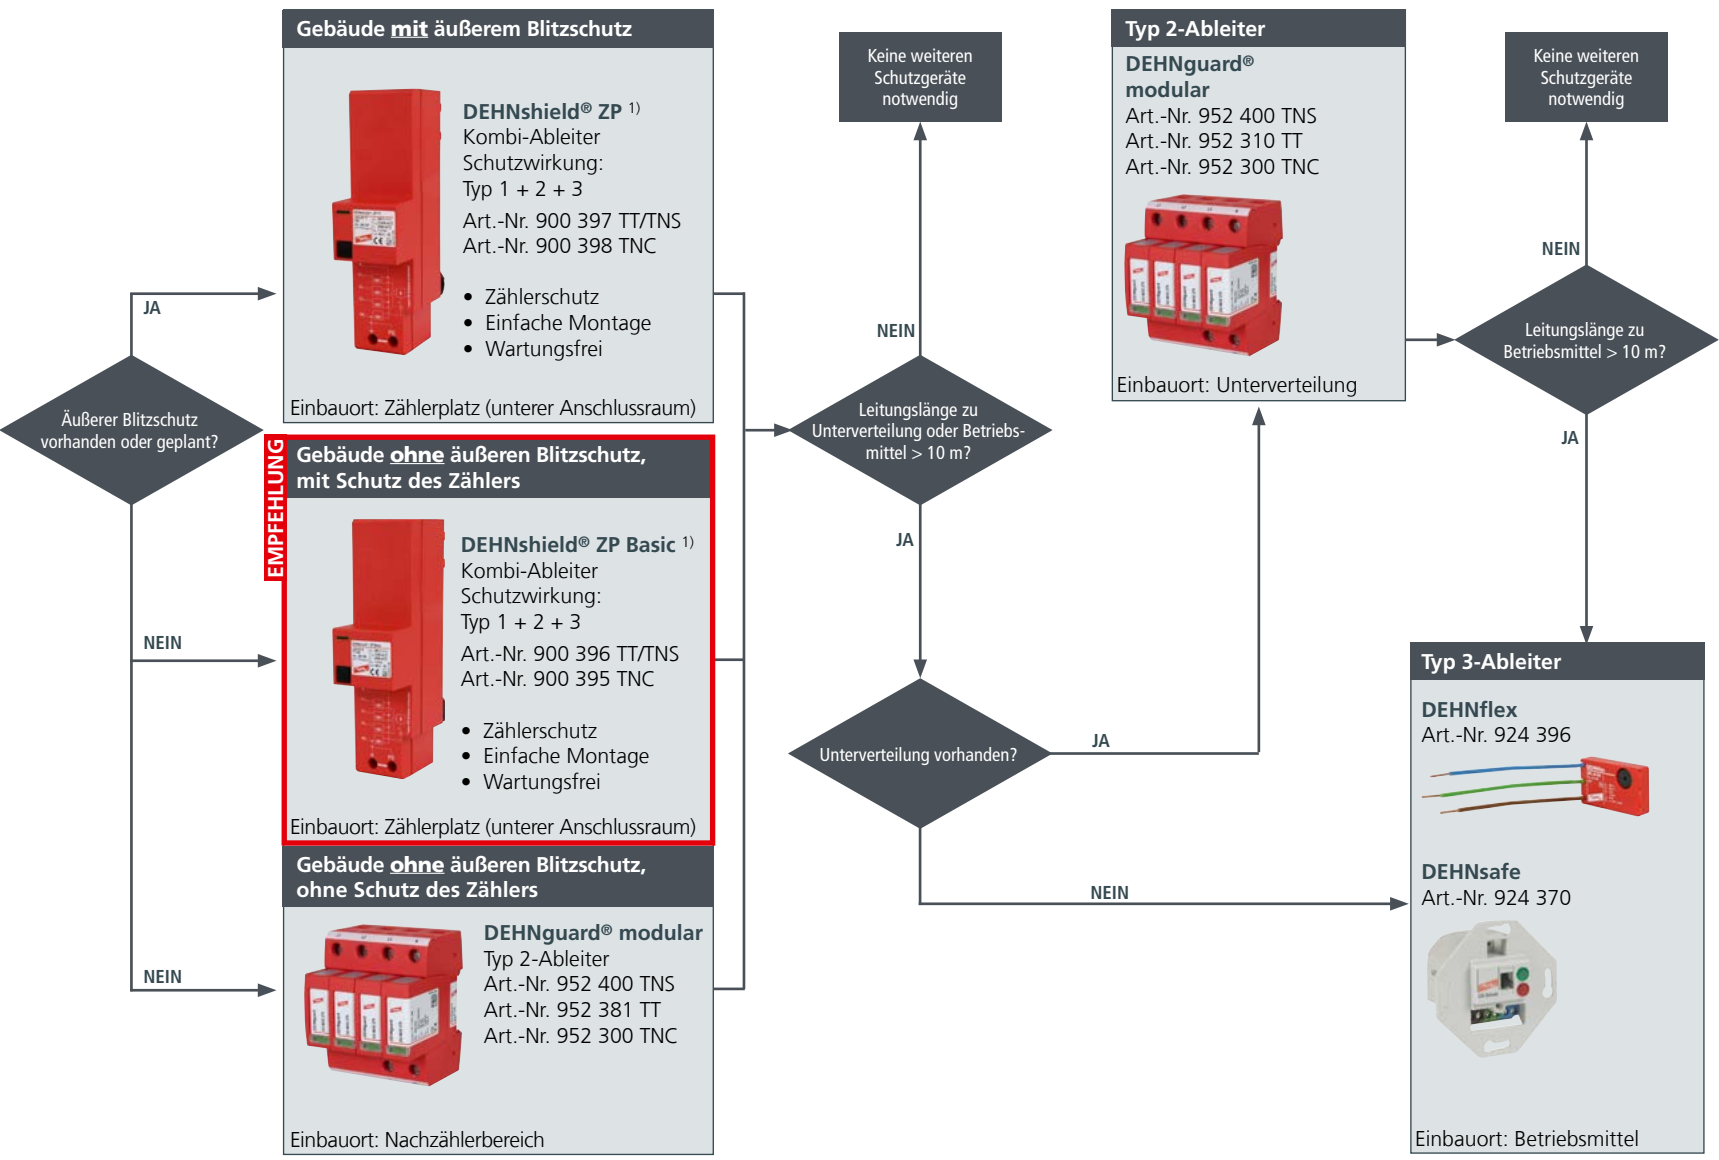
Äußerer Blitzschutz vorhanden oder geplant?

JA

NEIN

NEIN

Gebäude mit äußerem Blitzschutz

DEHNshield® ZP $^{1)}$
Kombi-Ableiter
Schutzwirkung:
Typ 1 + 2 + 3
Art.-Nr. 900 397 TT/TNS
Art.-Nr. 900 398 TNC

• Zählerschutz
• Einfache Montage
• Wartungsfrei

Einbauort: Zählerplatz (unterer Anschlussraum)

EMPFEHLUNG

Gebäude ohne äußeren Blitzschutz, mit Schutz des Zählers

DEHNshield® ZP Basic $^{1)}$
Kombi-Ableiter
Schutzwirkung:
Typ 1 + 2 + 3
Art.-Nr. 900 396 TT/TNS
Art.-Nr. 900 395 TNC

• Zählerschutz
• Einfache Montage
• Wartungsfrei

Einbauort: Zählerplatz (unterer Anschlussraum)

Gebäude ohne äußeren Blitzschutz, ohne Schutz des Zählers

DEHNguard® modular
Typ 2-Ableiter
Art.-Nr. 952 400 TNS
Art.-Nr. 952 381 TT
Art.-Nr. 952 300 TNC

Einbauort: Nachzählerbereich

Keine weiteren Schutzgeräte notwendig

NEIN

Leitungslänge zu Unterverteilung oder Betriebsmittel > 10 m?

JA

Unterverteilung vorhanden?

JA

NEIN

Typ 2-Ableiter

DEHNguard® modular
Art.-Nr. 952 400 TNS
Art.-Nr. 952 310 TT
Art.-Nr. 952 300 TNC

Einbauort: Unterverteilung

Keine weiteren Schutzgeräte notwendig

NEIN

Leitungslänge zu Betriebsmittel > 10 m?

JA

Typ 3-Ableiter

DEHNflex
Art.-Nr. 924 396

DEHNsafe
Art.-Nr. 924 370

Einbauort: Betriebsmittel